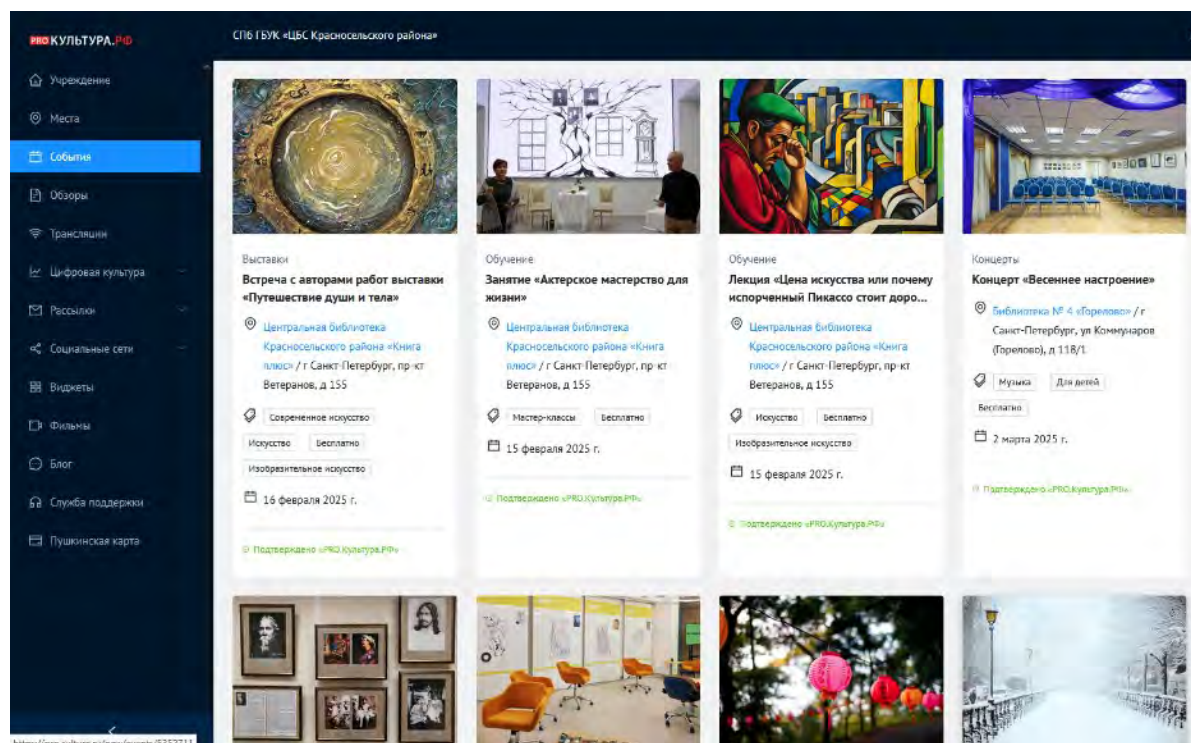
PRO КУЛЬТУРА.РФ

СПб ГБУК «ЦБС Красносельского района»

Учреждение
Места
События
Обзоры
Трансляции
Цифровая культура
Рассылки
Социальные сети
Виджеты
Фильмы
Блог
Служба поддержки
Пушкинская карта

Выставки
Встреча с авторами работ выставки «Путешествие души и тела»
Центральная библиотека Красносельского района «Книга плюс» / г Санкт-Петербург, пр-кт Ветеранов, д 155
Современное искусство
Искусство
Бесплатно
Изобразительное искусство
16 февраля 2025 г.
Подтверждено «PRO.Культура.РФ»

Обучение
Занятие «Актерское мастерство для жизни»
Центральная библиотека Красносельского района «Книга плюс» / г Санкт-Петербург, пр-кт Ветеранов, д 155
Мастер-классы
Бесплатно
15 февраля 2025 г.
Подтверждено «PRO.Культура.РФ»

Обучение
Лекция «Цена искусства или почему испорченный Пикассо стоит доро...
Центральная библиотека Красносельского района «Книга плюс» / г Санкт-Петербург, пр-кт Ветеранов, д 155
Искусство
Бесплатно
Изобразительное искусство
15 февраля 2025 г.
Подтверждено «PRO.Культура.РФ»

Концерты
Концерт «Весеннее настроение»
Библиотека № 4 «Горелово» / г Санкт-Петербург, ул Коммунаров (Горелово), д 118/1
Музыка
Для детей
Бесплатно
2 марта 2025 г.
Подтверждено «PRO.Культура.РФ»

https://pro.culture.ru/new/events/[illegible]